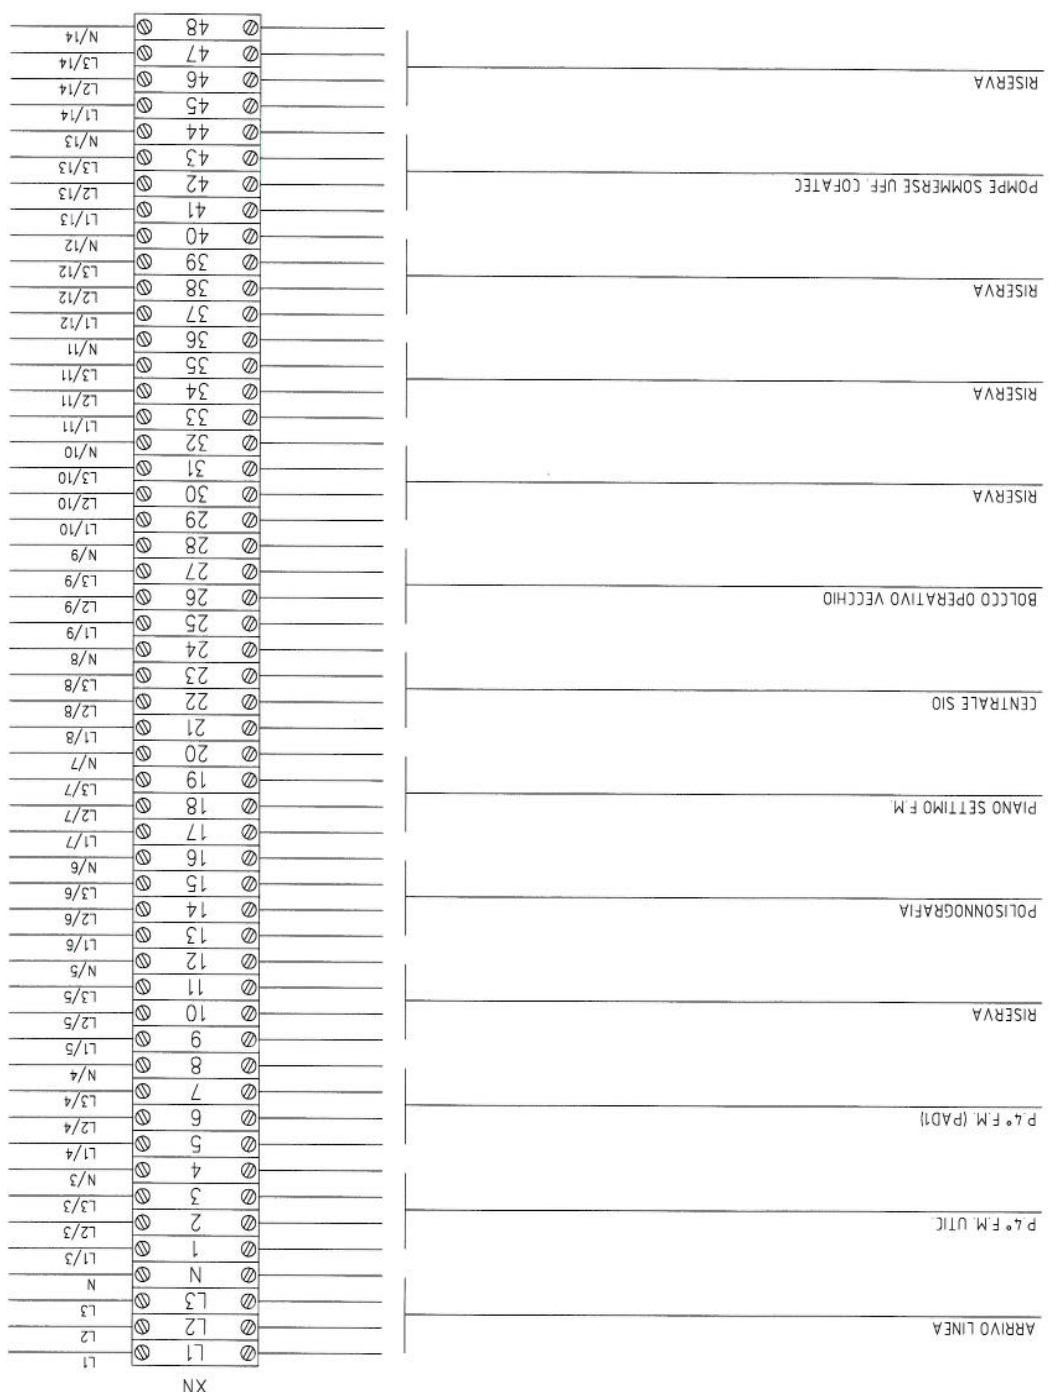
XN

| | |
|---|---|
| L1 | L1 |
| L2 | L2 |
| L3 | L3 |
| N | N |
| L1/3 | 1 |
| L2/3 | 2 |
| L3/3 | 3 |
| N/3 | 4 |
| L1/4 | 5 |
| L2/4 | 6 |
| L3/4 | 7 |
| N/4 | 8 |
| L1/5 | 9 |
| L2/5 | 10 |
| L3/5 | 11 |
| N/5 | 12 |
| L1/6 | 13 |
| L2/6 | 14 |
| L3/6 | 15 |
| N/6 | 16 |
| L1/7 | 17 |
| L2/7 | 18 |
| L3/7 | 19 |
| N/7 | 20 |
| L1/8 | 21 |
| L2/8 | 22 |
| L3/8 | 23 |
| N/8 | 24 |
| L1/9 | 25 |
| L2/9 | 26 |
| L3/9 | 27 |
| N/9 | 28 |
| L1/10 | 29 |
| L2/10 | 30 |
| L3/10 | 31 |
| N/10 | 32 |
| L1/11 | 33 |
| L2/11 | 34 |
| L3/11 | 35 |
| N/11 | 36 |
| L1/12 | 37 |
| L2/12 | 38 |
| L3/12 | 39 |
| N/12 | 40 |
| L1/13 | 41 |
| L2/13 | 42 |
| L3/13 | 43 |
| N/13 | 44 |
| L1/14 | 45 |
| L2/14 | 46 |
| L3/14 | 47 |
| N/14 | 48 |

ARRIVO LINEA

P.4° F.M. UTIC

P.4° F.M. (PAD1)

RISERVA

POLISONNOGRAFIA

PIANO SETTIMO F.M.

CENTRALE SIO

BOLCCO OPERATIVO VECCHIO

RISERVA

RISERVA

RISERVA

POMPE SOMMERSE UFF. COFATEC

RISERVA